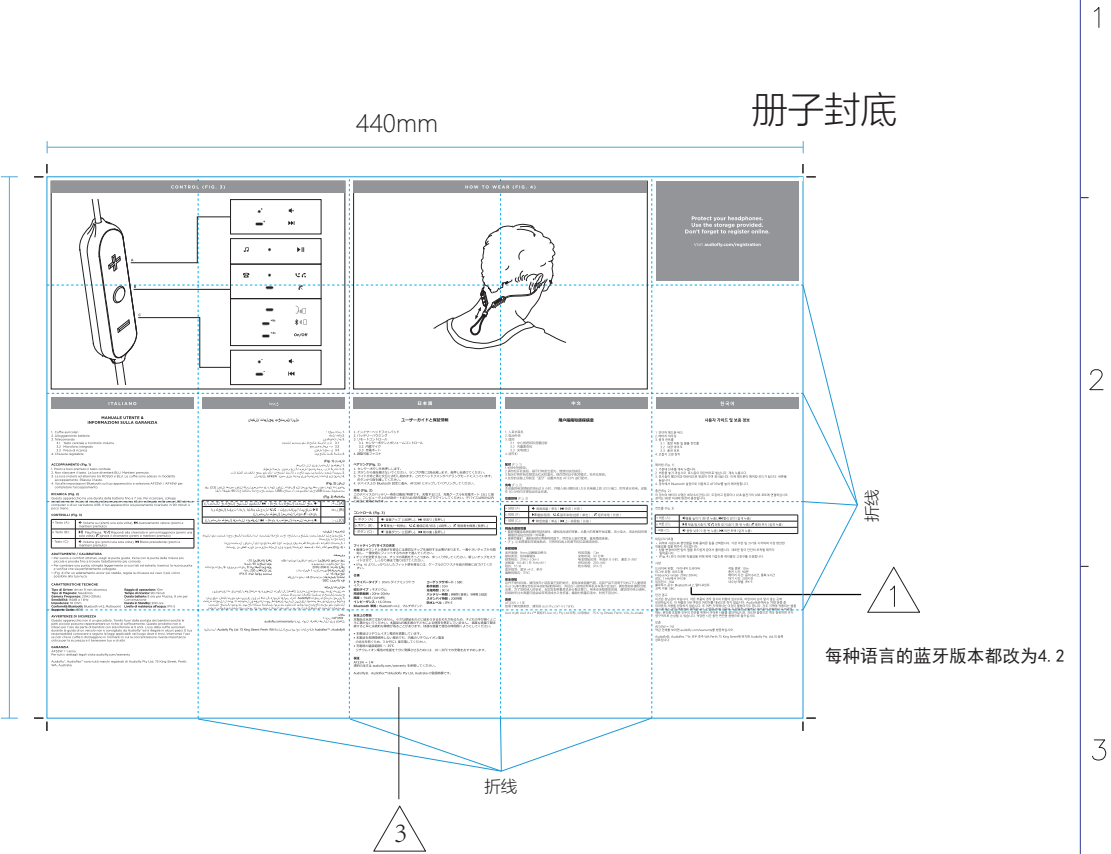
1

册子封底

440mm

CONTROL (FIG. 3)

HOW TO WEAR (FIG. 4)

Protect your headphones.
Use the storage provided.
Don't forget to register online.

Visit audiofly.com/registration

On/Off

2

折线

ITALIANO

MANUALE UTENTE & INFORMAZIONI SULLA GARANZIA

日本語

ユーザーガイドと保証情報

中文

用户指南和保修信息

한국어

사용자 가이드 및 보증 정보

1

每种语言的蓝牙版本都改为4. 2

折线

3

3